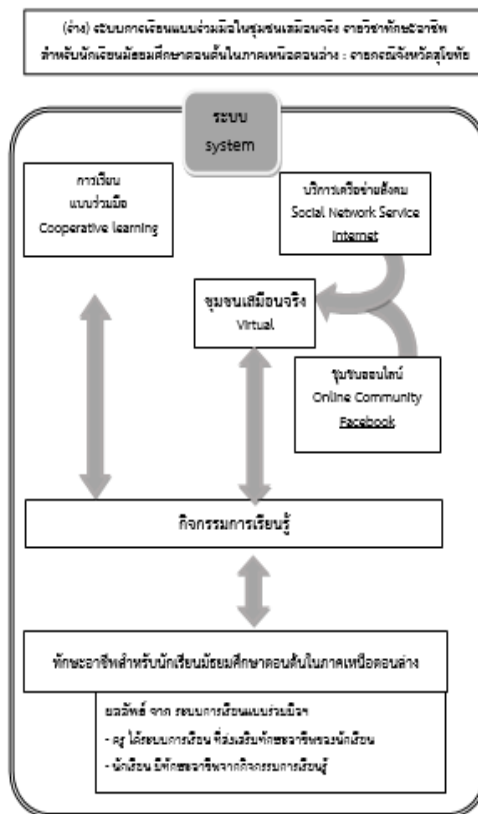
(ร่าง) ระบบการเรียนแบบร่วมมือในชุมชนเสมือนจริง รายวิชาทักษะอาชีพ สำหรับนักเรียนมัธยมศึกษาตอนต้นในภาคเหนือตอนล่าง : กรณีจังหวัดสุโขทัย

ระบบ
system

การเรียน
แบบร่วมมือ
Cooperative learning

บริการเครือข่ายสังคม
Social Network Service
Internet

ชุมชนเสมือนจริง
Virtual

ชุมชนออนไลน์
Online Community
Facebook

กิจกรรมการเรียนรู้

ทักษะอาชีพสำหรับนักเรียนมัธยมศึกษาตอนต้นในภาคเหนือตอนล่าง

ผลลัพธ์ จาก ระบบการเรียนแบบร่วมมือฯ
- ครู ได้ระบบการเรียน ที่ส่งเสริมทักษะอาชีพของนักเรียน
- นักเรียน มีทักษะอาชีพจากกิจกรรมการเรียนรู้